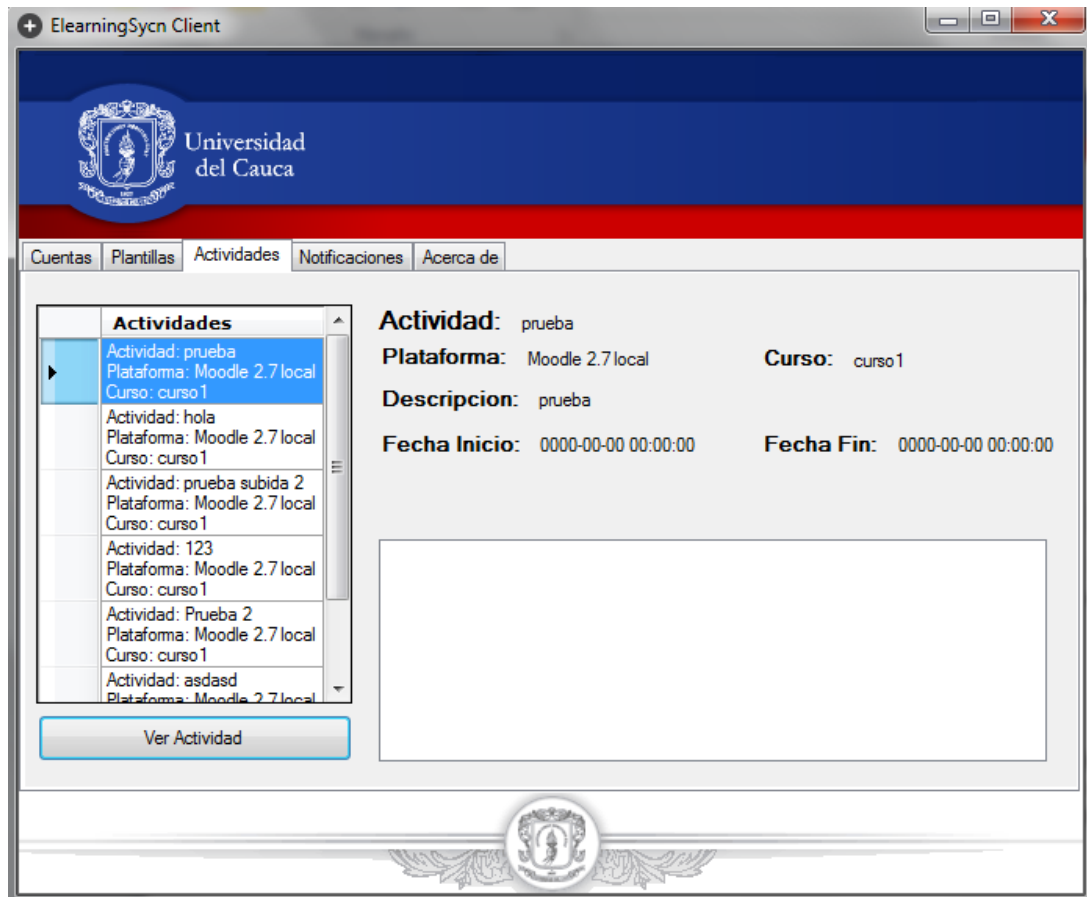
ElearningSycn Client

Universidad del Cauca

Cuentas | Plantillas | Actividades | Notificaciones | Acerca de

| | Actividades |
|---|---|
| ▸ | Actividad: prueba Plataforma: Moodle 2.7 local Curso: curso1 |
| | Actividad: hola Plataforma: Moodle 2.7 local Curso: curso1 |
| | Actividad: prueba subida 2 Plataforma: Moodle 2.7 local Curso: curso1 |
| | Actividad: 123 Plataforma: Moodle 2.7 local Curso: curso1 |
| | Actividad: Prueba 2 Plataforma: Moodle 2.7 local Curso: curso1 |
| | Actividad: asdasd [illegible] |

Ver Actividad

Actividad: prueba

Plataforma: Moodle 2.7 local

Curso: curso1

Descripcion: prueba

Fecha Inicio: 0000-00-00 00:00:00

Fecha Fin: 0000-00-00 00:00:00